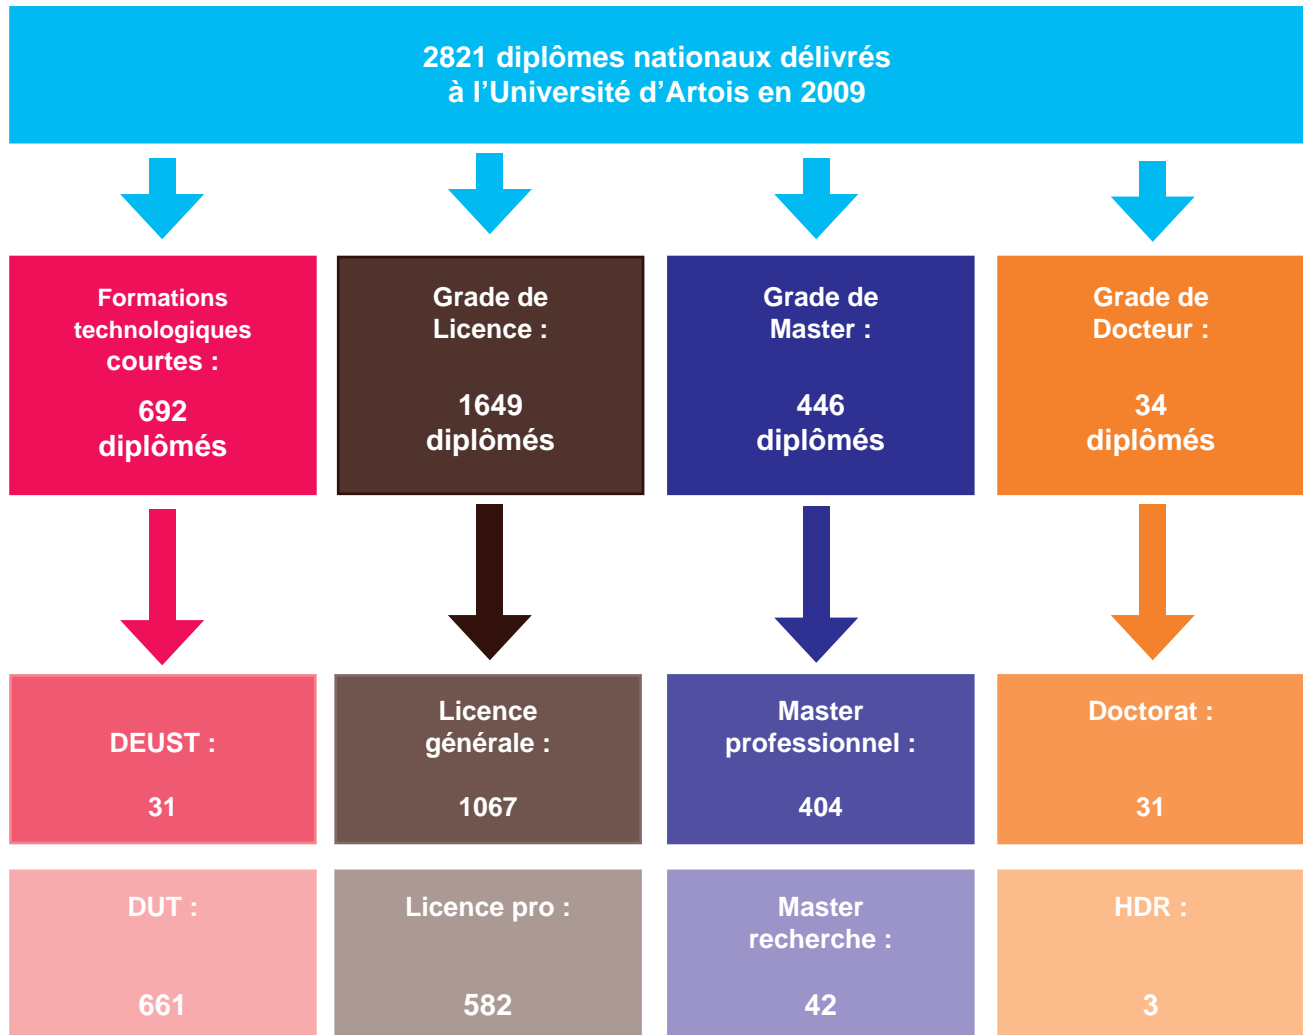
2821 diplômes nationaux délivrés à l’Université d’Artois en 2009

Formations technologiques courtes :

692 diplômés

Grade de Licence :

1649 diplômés

Grade de Master :

446 diplômés

Grade de Docteur :

34 diplômés

DEUST :

31

Licence générale :

1067

Master professionnel :

404

Doctorat :

31

DUT :

661

Licence pro :

582

Master recherche :

42

HDR :

3